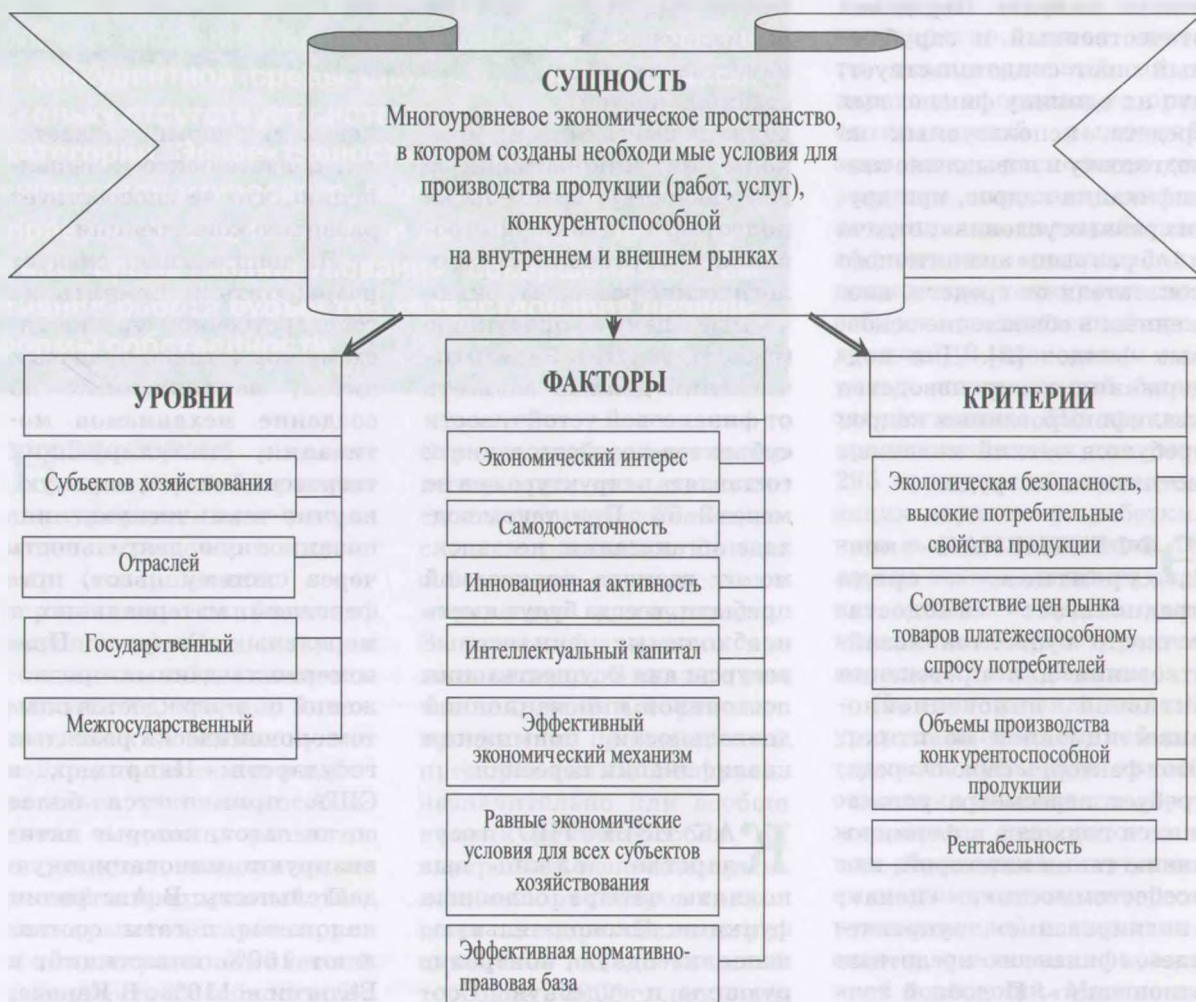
СУЩНОСТЬ

Многоуровневое экономическое пространство, в котором созданы необходи мые условия для производства продукции (работ, услуг), конкурентоспособной на внутреннем и внешнем рынках

УРОВНИ

Субъектов хозяйствования

Отраслей

Государственный

Межгосударственный

ФАКТОРЫ

Экономический интерес

Самодостаточность

Инновационная активность

Интеллектуальный капитал

Эффективный экономический механизм

Равные экономические условия для всех субъектов хозяйствования

Эффективная нормативно-правовая база

КРИТЕРИИ

Экологическая безопасность, высокие потребительные свойства продукции

Соответствие цен рынка товаров платежеспособному спросу потребителей

Объемы производства конкурентоспособной продукции

Рентабельность